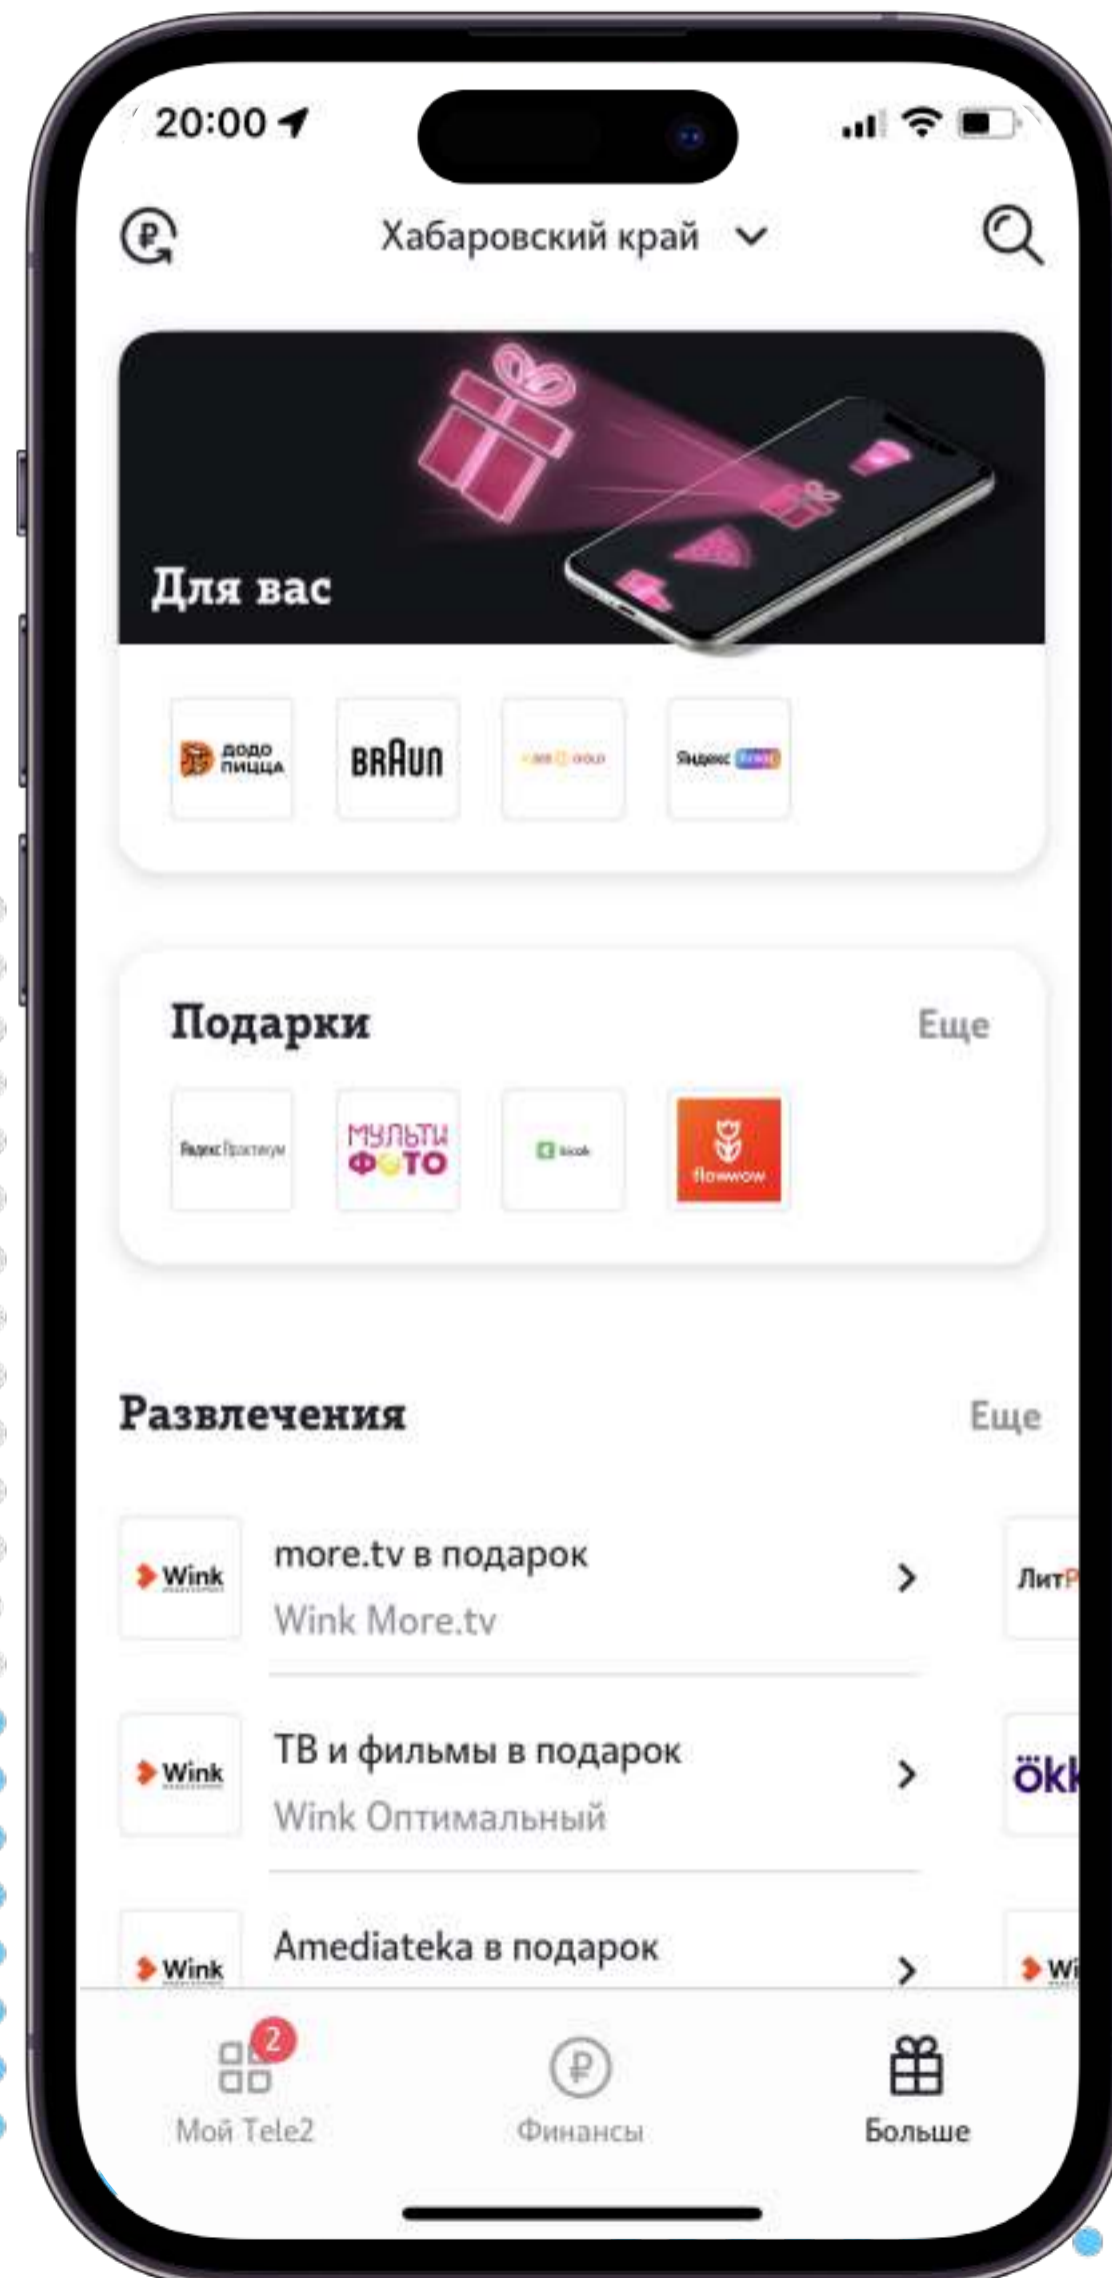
20:00

Хабаровский край

Для вас

ДОДО ПИЦЦА

BRAUN

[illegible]

Яндекс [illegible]

Подарки

Еще

Яндекс Практикум

МУЛЬТИ ФОТО

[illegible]

flowwow

Развлечения

Еще

Wink

more.tv в подарок

Wink More.tv

ЛитР

Wink

ТВ и фильмы в подарок

Wink Оптимальный

okk

Wink

Amediateka в подарок

Wi

2

Мой Tele2

Финансы

Больше